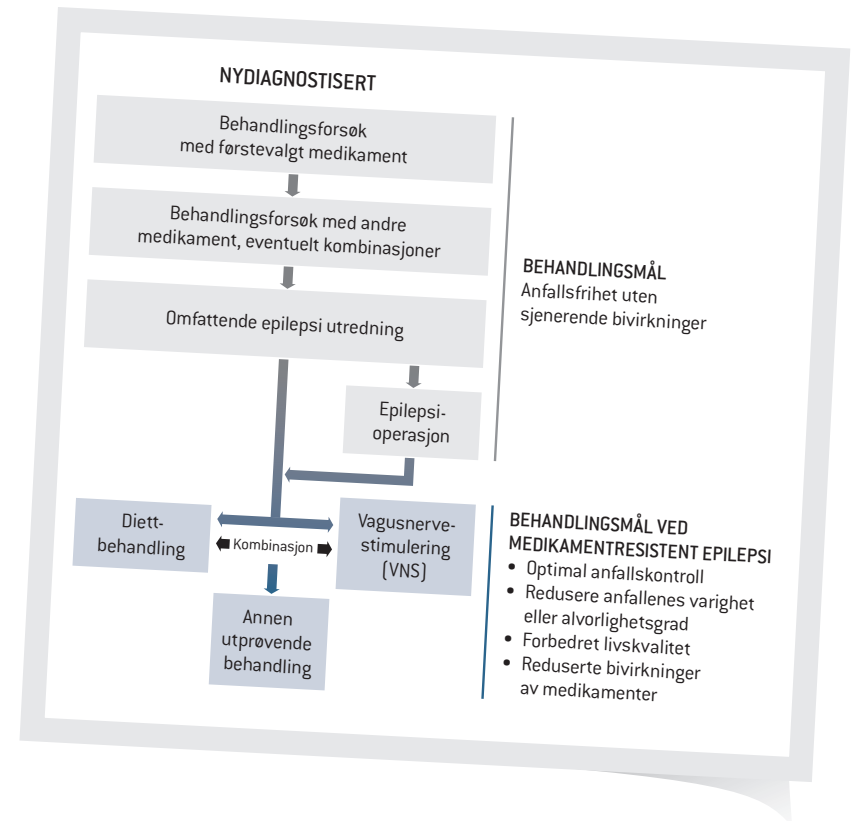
NYDIAGNOSTISERT

Behandlingsforsøk med førstevalgt medikament

Behandlingsforsøk med andre medikament, eventuelt kombinasjoner

Omfattende epilepsi utredning

Epilepsi-operasjon

BEHANDLINGSMÅL
Anfallsfrihet uten sjenerende bivirkninger

Diett-behandling

Kombinasjon

Vagusnerve-stimulering (VNS)

Annen utprøvende behandling

BEHANDLINGSMÅL VED MEDIKAMENTRESISTENT EPILEPSI
• Optimal anfallskontroll
• Redusere anfallenes varighet eller alvorlighetsgrad
• Forbedret livskvalitet
• Reduserte bivirkninger av medikamenter